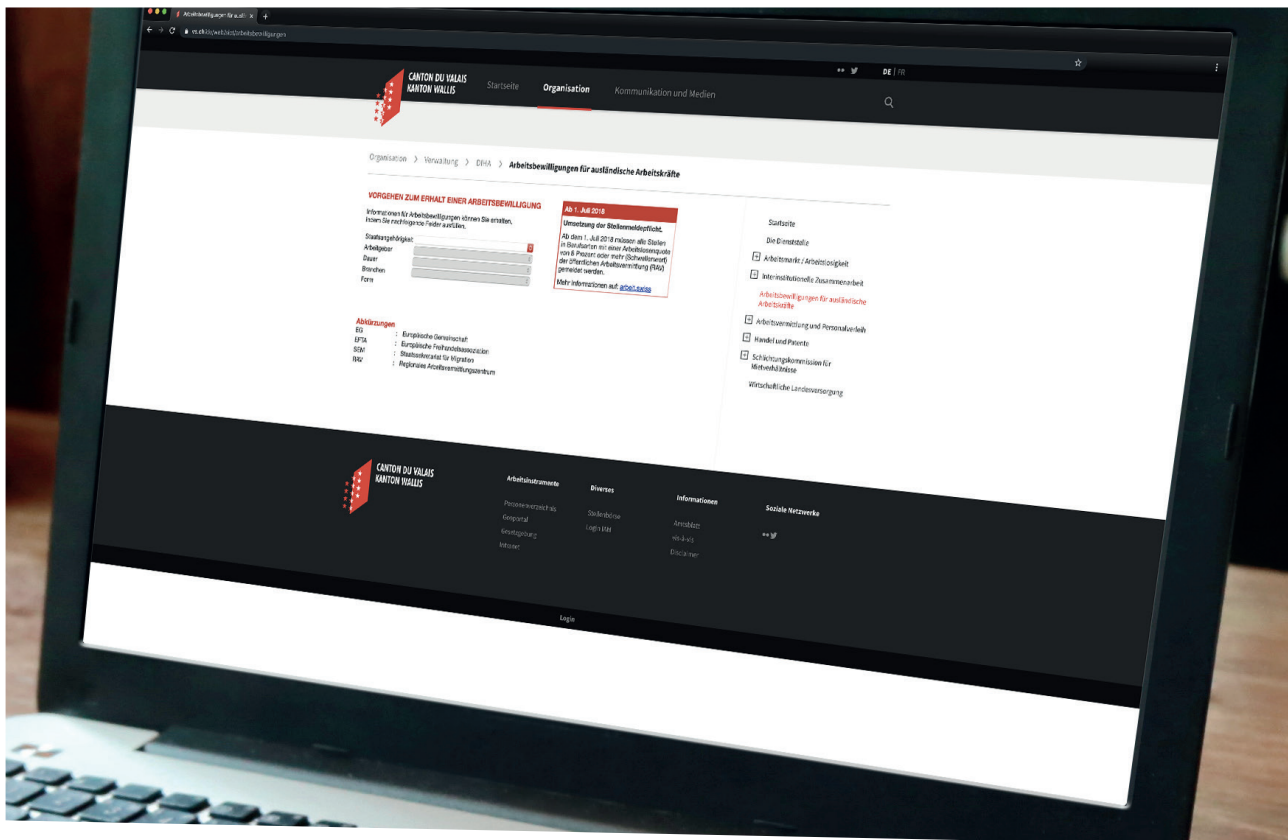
Arbeitsbewilligungen für ausl ×

vs.ch/web/sict/arbeitsbewilligungen

DE | FR

CANTON DU VALAIS
KANTON WALLIS

Startseite

Organisation

Kommunikation und Medien

Organisation > Verwaltung > DIHA > Arbeitsbewilligungen für ausländische Arbeitskräfte

VORGEHEN ZUM ERHALT EINER ARBEITSBEWILLIGUNG

Informationen für Arbeitsbewilligungen können Sie erhalten, indem Sie nachfolgende Felder ausfüllen.

Staatsangehörigkeit
Arbeitgeber
Dauer
Branchen
Form

Ab 1. Juli 2018

Umsetzung der Stellenmeldepflicht.

Ab dem 1. Juli 2018 müssen alle Stellen in Berufsarten mit einer Arbeitslosenquote von 8 Prozent oder mehr (Schwellenwert) der öffentlichen Arbeitsvermittlung (RAV) gemeldet werden.

Mehr Informationen auf: arbeit.swiss

Abkürzungen
EG : Europäische Gemeinschaft
EFTA : Europäische Freihandelsassoziation
SEM : Staatssekretariat für Migration
RAV : Regionales Arbeitsvermittlungszentrum

Startseite

Die Dienststelle

Arbeitsmarkt / Arbeitslosigkeit

Interinstitutionelle Zusammenarbeit

Arbeitsbewilligungen für ausländische Arbeitskräfte

Arbeitsvermittlung und Personalverleih

Handel und Patente

Schlichtungskommission für Mietverhältnisse

Wirtschaftliche Landesversorgung

CANTON DU VALAIS
KANTON WALLIS

Arbeitsinstrumente
Personenverzeichnis
Geoportal
Gesetzgebung
Intranet

Diverses
Stellenbörse
Login IAM

Informationen
Amtsblatt
vis-à-vis
Disclaimer

Soziale Netzwerke

Login